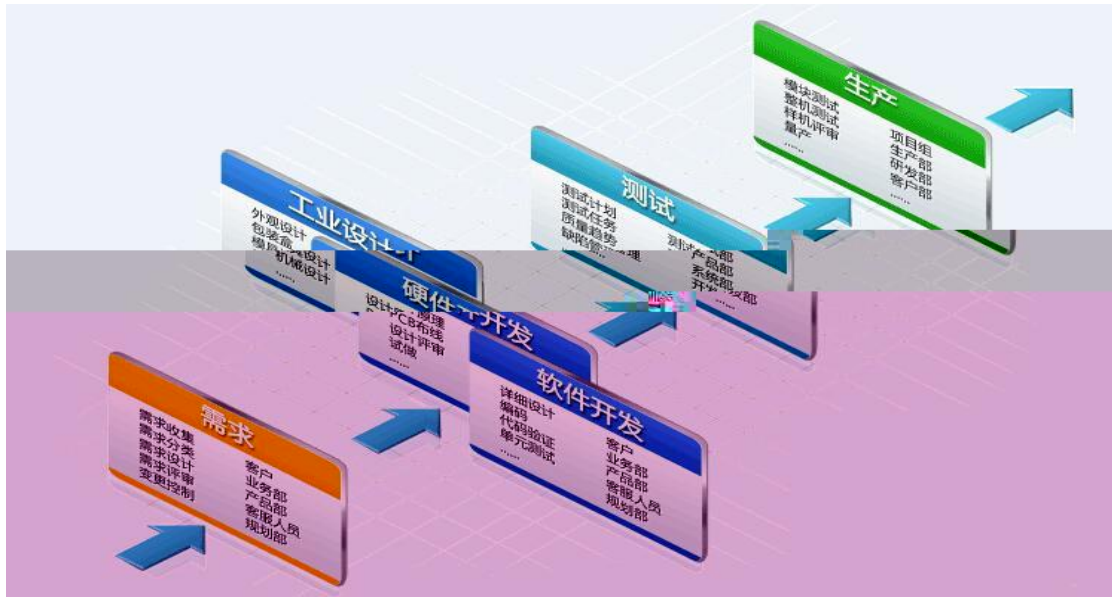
生产

模块测试
整机测试
样机评审
量产
……

项目组
生产部
研发部
客户部
……

测试

测试计划
测试任务
质量趋势
缺陷管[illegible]

测试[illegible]部
产品部
系统部
开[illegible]发部
……

工业设计

外观设计
包装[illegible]
模具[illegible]
机械设计
……

硬件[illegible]开发

设计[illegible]原理
PCB布线
设计评审
试做
……

软件开发

详细设计
编码
代码验证
单元测试
……

客户
业务部
产品部
客服人员
规划部

需求

需求收集
需求分类
需求设计
需求评审
变更控制

客户
业务部
产品部
客服人员
规划部